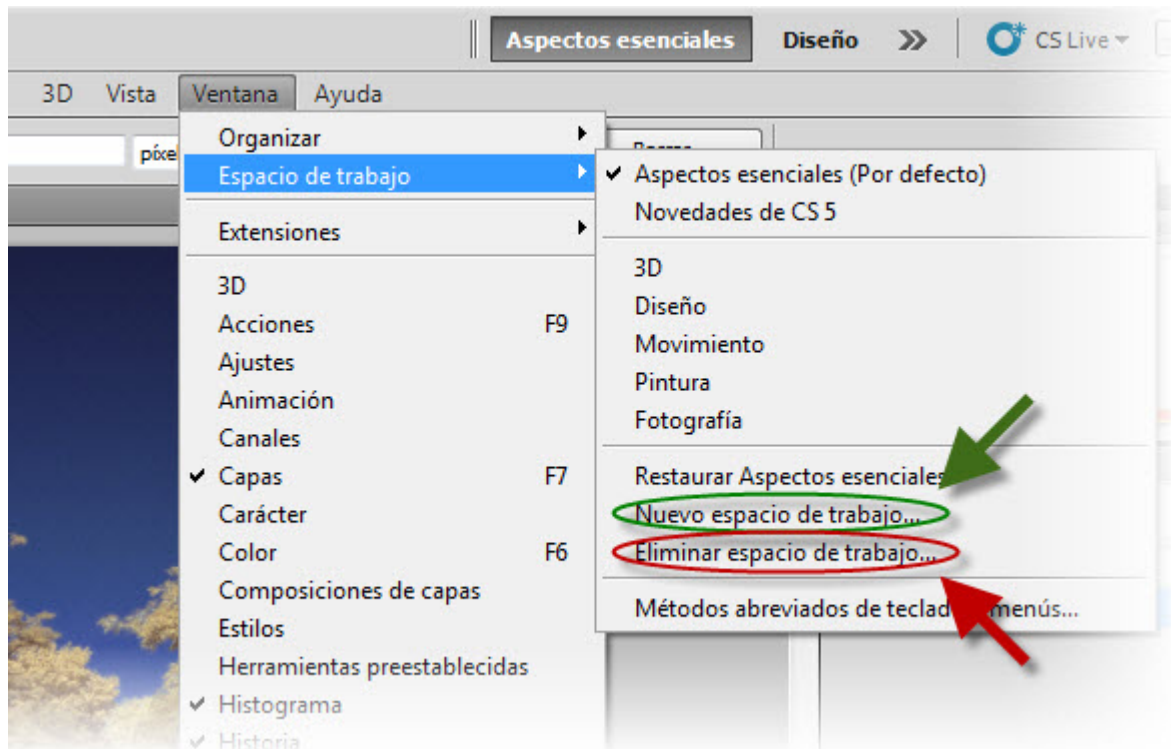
Aspectos esenciales Diseño » CS Live

3D Vista Ventana Ayuda

píxe

Organizar
Espacio de trabajo
Extensiones
3D
Acciones F9
Ajustes
Animación
Canales
✔ Capas F7
Carácter
Color F6
Composiciones de capas
Estilos
Herramientas preestablecidas
✔ Histograma
✔ Historia

✔ Aspectos esenciales (Por defecto)
Novedades de CS 5
3D
Diseño
Movimiento
Pintura
Fotografía
Restaurar Aspectos esenciales
Nuevo espacio de trabajo...
Eliminar espacio de trabajo...
Métodos abreviados de teclad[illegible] menús...